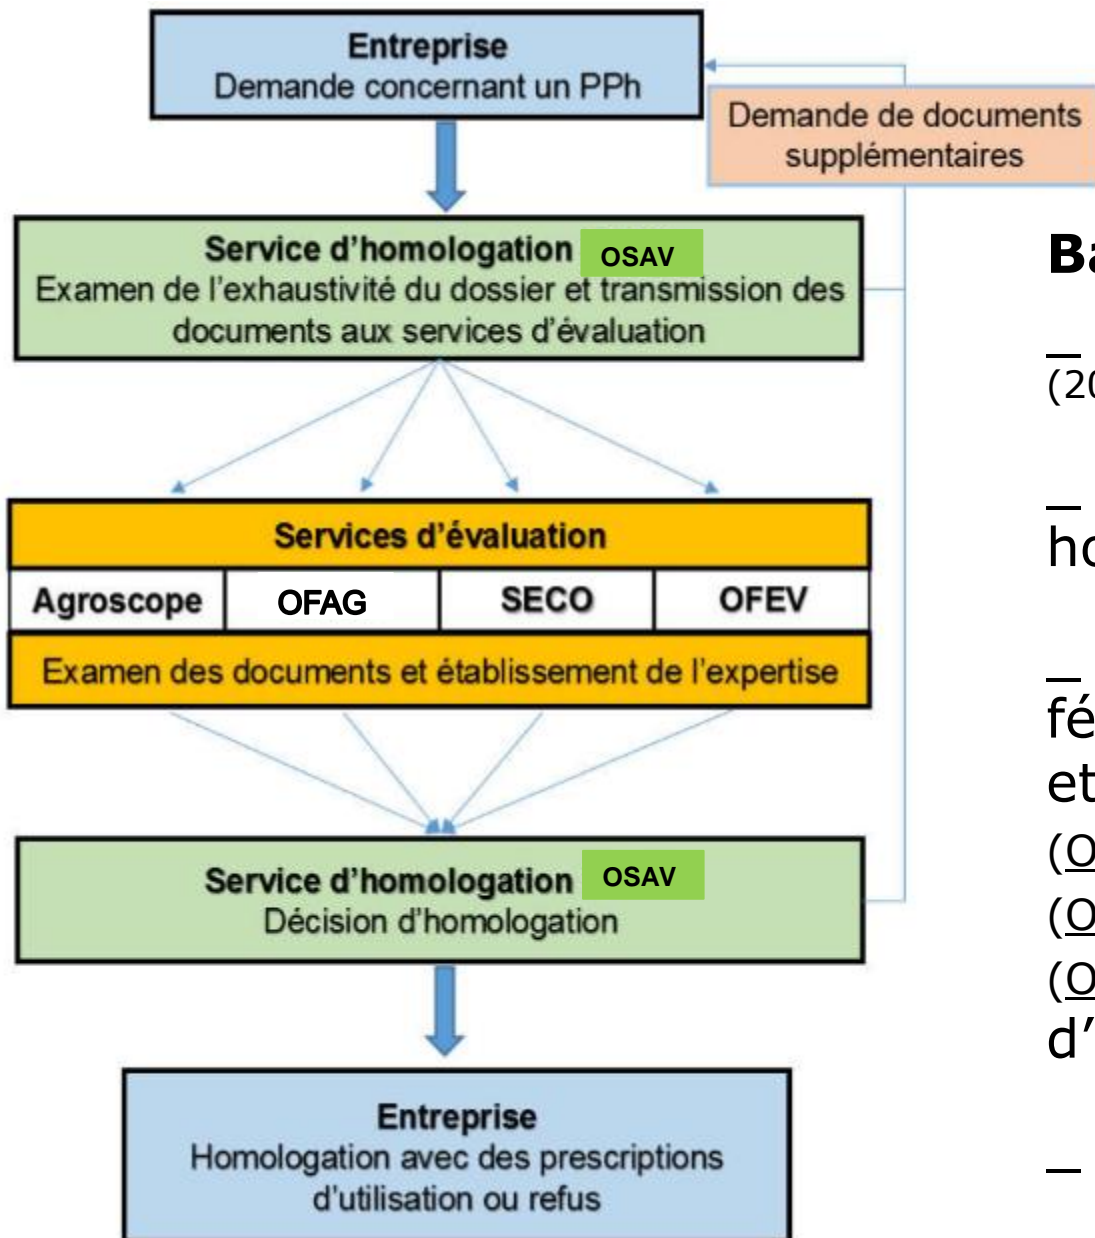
Entreprise
Demande concernant un PPh

Demande de documents supplémentaires

Service d'homologation OSAV
Examen de l'exhaustivité du dossier et transmission des documents aux services d'évaluation

Services d'évaluation

| Agroscope | OFAG | SECO | OFEV |
|---|---|---|---|

Examen des documents et établissement de l'expertise

Service d'homologation OSAV
Décision d'homologation

Entreprise
Homologation avec des prescriptions d'utilisation ou refus

Ba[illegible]

(20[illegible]

ho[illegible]

fé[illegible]
et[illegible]
(O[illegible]
(O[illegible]
(O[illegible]
d'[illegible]